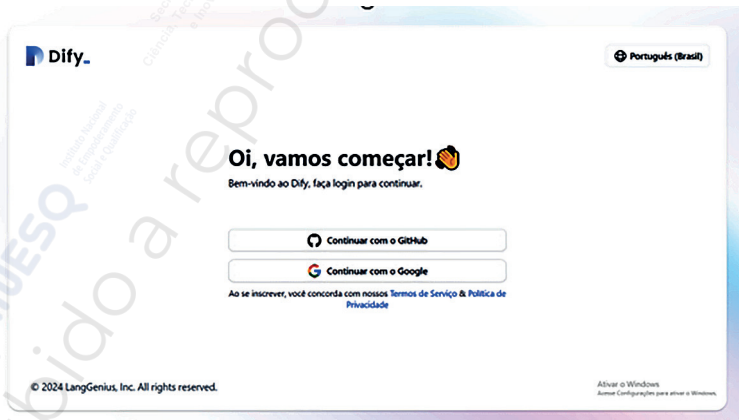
Dify

Português (Brasil)

Oi, vamos começar! 👋

Bem-vindo ao Dify, faça login para continuar.

Continuar com o GitHub

Continuar com o Google

Ao se inscrever, você concorda com nossos Termos de Serviço & Política de Privacidade

© 2024 LangGenius, Inc. All rights reserved.

Ativar o Windows
Acesse Configurações para ativar o Windows.

Instituto Nacional de Empreendimento Social e Qualificação

Ciência, Tec

UESQ

ibido a reproc